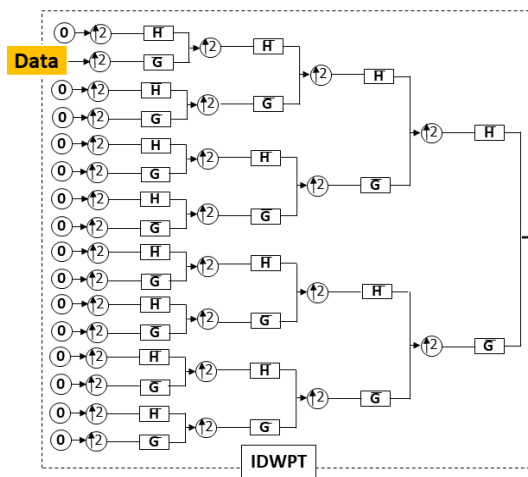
Data

0 ↑2 $\bar{H}$
↑2 $\bar{G}$
0 ↑2 $\bar{H}$
0 ↑2 $\bar{G}$
0 ↑2 $\bar{H}$
0 ↑2 $\bar{G}$
0 ↑2 $\bar{H}$
0 ↑2 $\bar{G}$
0 ↑2 $\bar{H}$
0 ↑2 $\bar{G}$
0 ↑2 $\bar{H}$
0 ↑2 $\bar{G}$
0 ↑2 $\bar{H}$
0 ↑2 $\bar{G}$
0 ↑2 $\bar{H}$
0 ↑2 $\bar{G}$

↑2 $\bar{H}$
↑2 $\bar{G}$
↑2 $\bar{H}$
↑2 $\bar{G}$
↑2 $\bar{H}$
↑2 $\bar{G}$
↑2 $\bar{H}$
↑2 $\bar{G}$

↑2 $\bar{H}$
↑2 $\bar{G}$
↑2 $\bar{H}$
↑2 $\bar{G}$

↑2 $\bar{H}$
↑2 $\bar{G}$

IDWPT